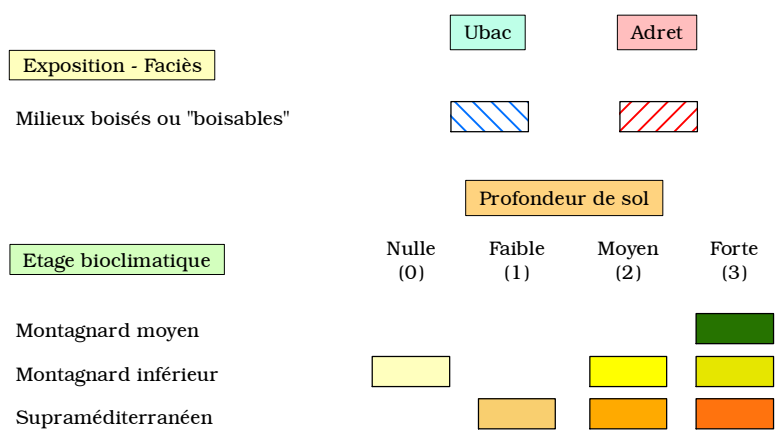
Ubac

Adret

Exposition - Faciès

Milieux boisés ou "boisables"

Profondeur de sol

Etage bioclimatique

| | Nulle (0) | Faible (1) | Moyen (2) | Forte (3) |
|---|---|---|---|---|
| Montagnard moyen | | | | |
| Montagnard inférieur | | | | |
| Supraméditerranéen | | | | |